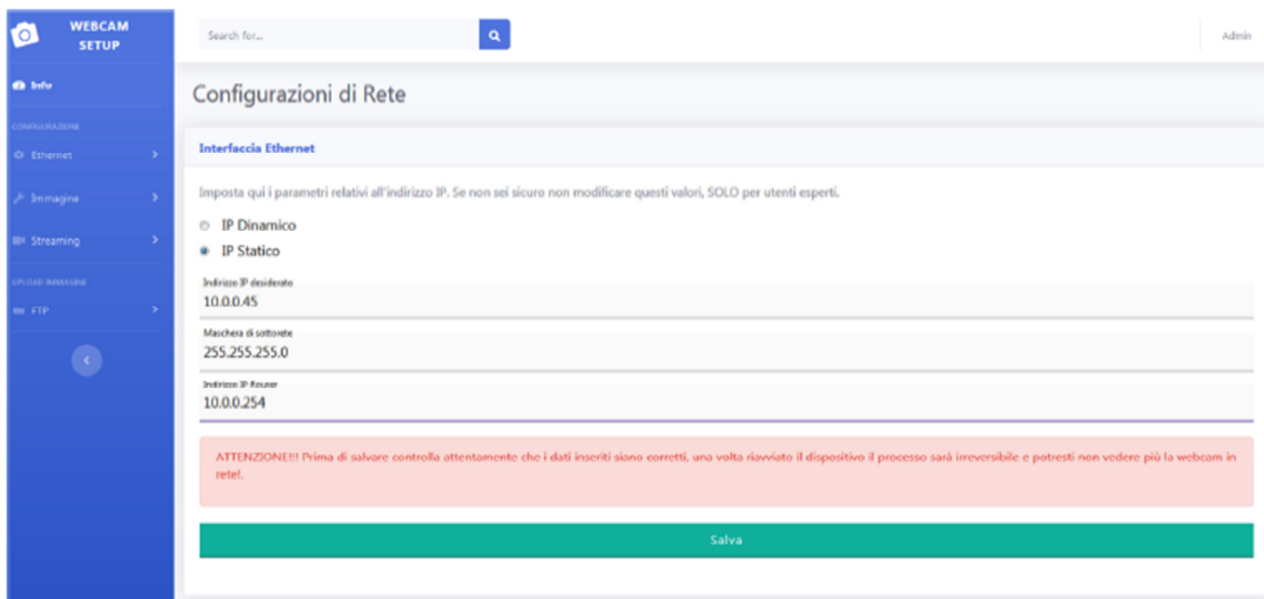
WEBCAM SETUP

Info

CONFIGURAZIONI

Ethernet

Immagine

Streaming

UPLOAD IMMAGINE

FTP

Search for...

Admin

Configurazioni di Rete

Interfaccia Ethernet

Imposta qui i parametri relativi all'indirizzo IP. Se non sei sicuro non modificare questi valori, SOLO per utenti esperti.

IP Dinamico

IP Statico

Indirizzo IP desiderato
10.0.0.45

Maschera di sottorete
255.255.255.0

Indirizzo IP Router
10.0.0.254

ATTENZIONE!!! Prima di salvare controlla attentamente che i dati inseriti siano corretti, una volta riavviato il dispositivo il processo sarà irreversibile e potresti non vedere più la webcam in rete!.

Salva